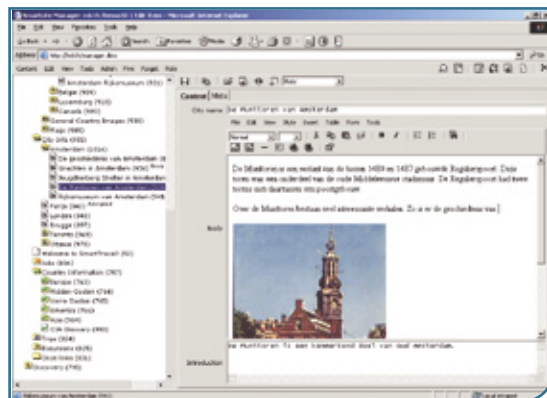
SmartSite Manager - Microsoft Internet Explorer
File Edit View Favorites Tools Help
Address http://

Content Edit View Tools Admin Files Forget Help

Amsterdam Rijksmuseum (935)
Belgie (909)
Luxemburg (910)
Canada (900)
General Country Groups (930)
Kaap (900)
City Info (932)
Amsterdam (1054)
De geschiedenis van Amsterdam
Grachten in Amsterdam
Rondleiding Stadhuis in Amsterdam
De Munttoren van Amsterdam
Rijksmuseum van Amsterdam
Parijs (940)
Londen (943)
Brugge (937)
Toronto (963)
Ottawa (975)
Welcome to SmartSite
Asia (936)
Counties Information (787)
Europe (763)
Midden-Oosten (768)
Noord-Amerika (765)
America (763)
Azie (764)
CIA Discovery (990)
Trips (934)
Newsletters (935)
Overviews (936)
Discovery (795)

Content Meta

City name De Munttoren van Amsterdam

File Edit View Style Insert Table Form Tools

Body

De Munttoren was oorspronkelijk een deel van de in 1480 en 1487 gebouwde Regulierspoort. Deze toren was een onderdeel van de oude Middeleeuwse stadsmuur. De Regulierspoort had twee torens met daartussen een poortgebouw.

Over de Munttoren bestaan veel interessante verhalen. Zo is er de geschiedenis van

Introduction

De Munttoren is een kenmerkend deel van oud Amsterdam.